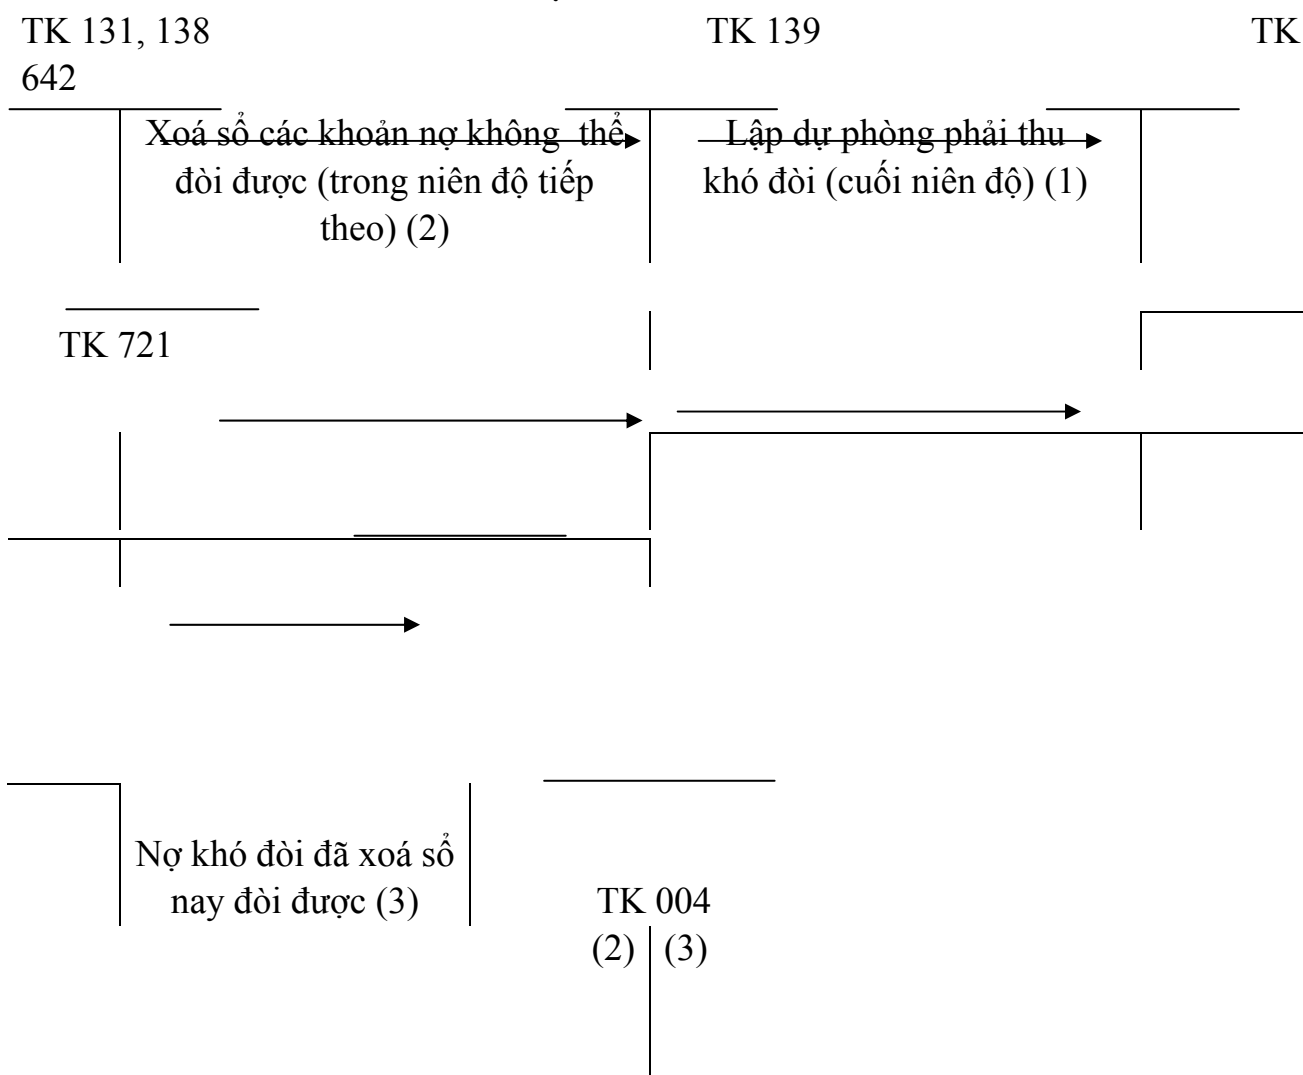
TK 131, 138

TK 139

TK 642

Xoá sổ các khoản nợ không thể đòi được (trong niên độ tiếp theo) (2)

Lập dự phòng phải thu khó đòi (cuối niên độ) (1)

TK 721

Nợ khó đòi đã xoá sổ nay đòi được (3)

TK 004

(2) (3)